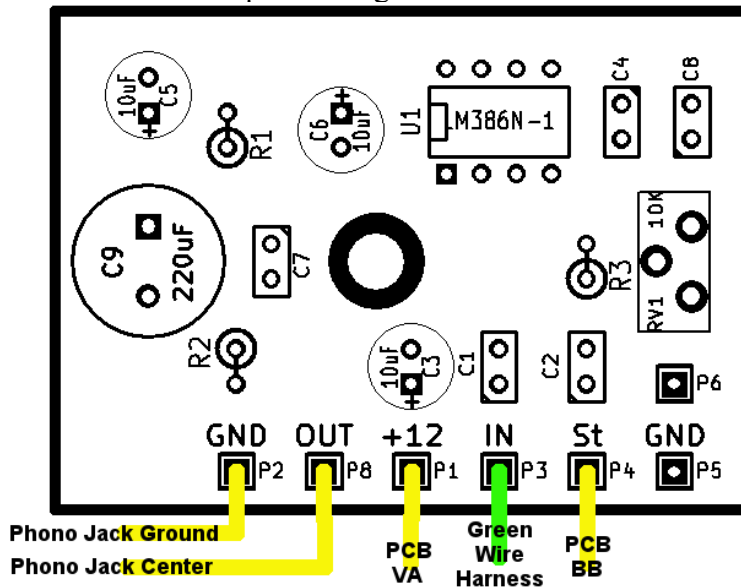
10uF C5

R1

C6 10uF

U1 LM386N-1

C4

C8

C9 220uF

C7

10K R3 RV1

R2

10uF C3

C1

C2

P6

GND P2

OUT P8

+12 P1

IN P3

St P4

GND P5

Phono Jack Ground

Phono Jack Center

PCB VA

Green Wire Harness

PCB BB